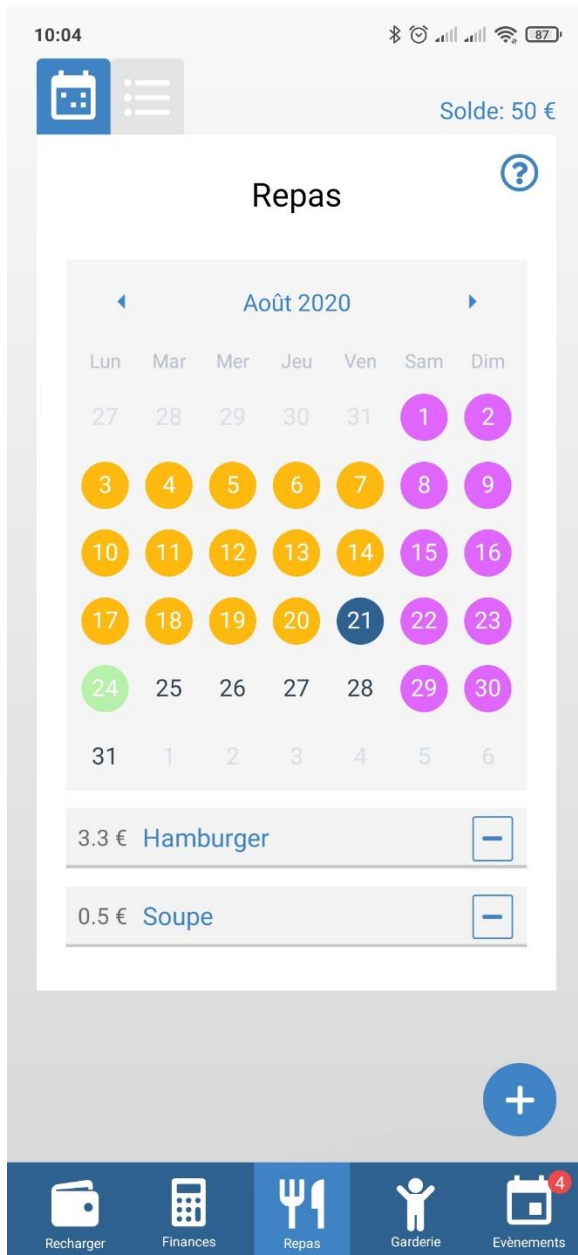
10:04

87

Solde: 50 €

Repas

Août 2020

| Lun | Mar | Mer | Jeu | Ven | Sam | Dim |
|---|---|---|---|---|---|---|
| 27 | 28 | 29 | 30 | 31 | 1 | 2 |
| 3 | 4 | 5 | 6 | 7 | 8 | 9 |
| 10 | 11 | 12 | 13 | 14 | 15 | 16 |
| 17 | 18 | 19 | 20 | 21 | 22 | 23 |
| 24 | 25 | 26 | 27 | 28 | 29 | 30 |
| 31 | 1 | 2 | 3 | 4 | 5 | 6 |

3.3 € Hamburger

0.5 € Soupe

+

Recharger Finances Repas Garderie 4 Evènements